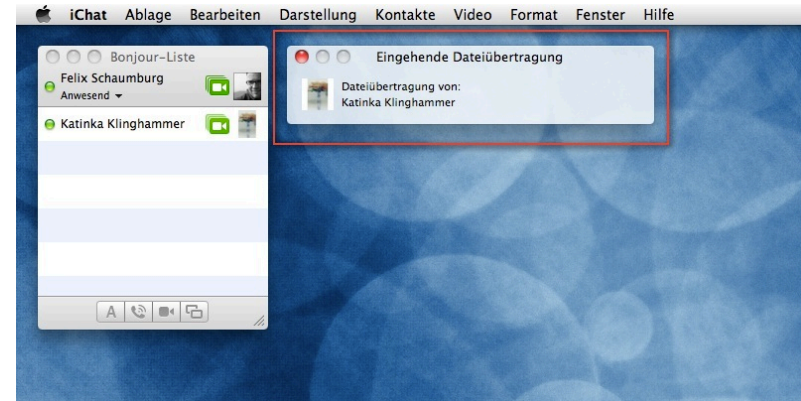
iChat Ablage Bearbeiten Darstellung Kontakte Video Format Fenster Hilfe

Bonjour-Liste

Felix Schaumburg
Anwesend

Katinka Klinghammer

A

Eingehende Dateiübertragung

Dateiübertragung von:
Katinka Klinghammer